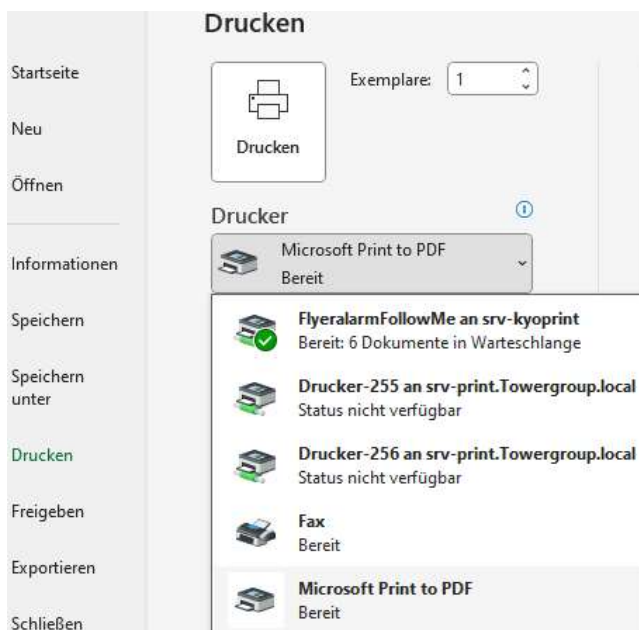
Startseite

Neu

Öffnen

Informationen

Speichern

Speichern unter

Drucken

Freigeben

Exportieren

Schließen

Drucken

Drucken

Exemplare: 1

Drucker

Microsoft Print to PDF
Bereit

FlyeralarmFollowMe an srv-kyoprint
Bereit: 6 Dokumente in Warteschlange

Drucker-255 an srv-print.Towergroup.local
Status nicht verfügbar

Drucker-256 an srv-print.Towergroup.local
Status nicht verfügbar

Fax
Bereit

Microsoft Print to PDF
Bereit